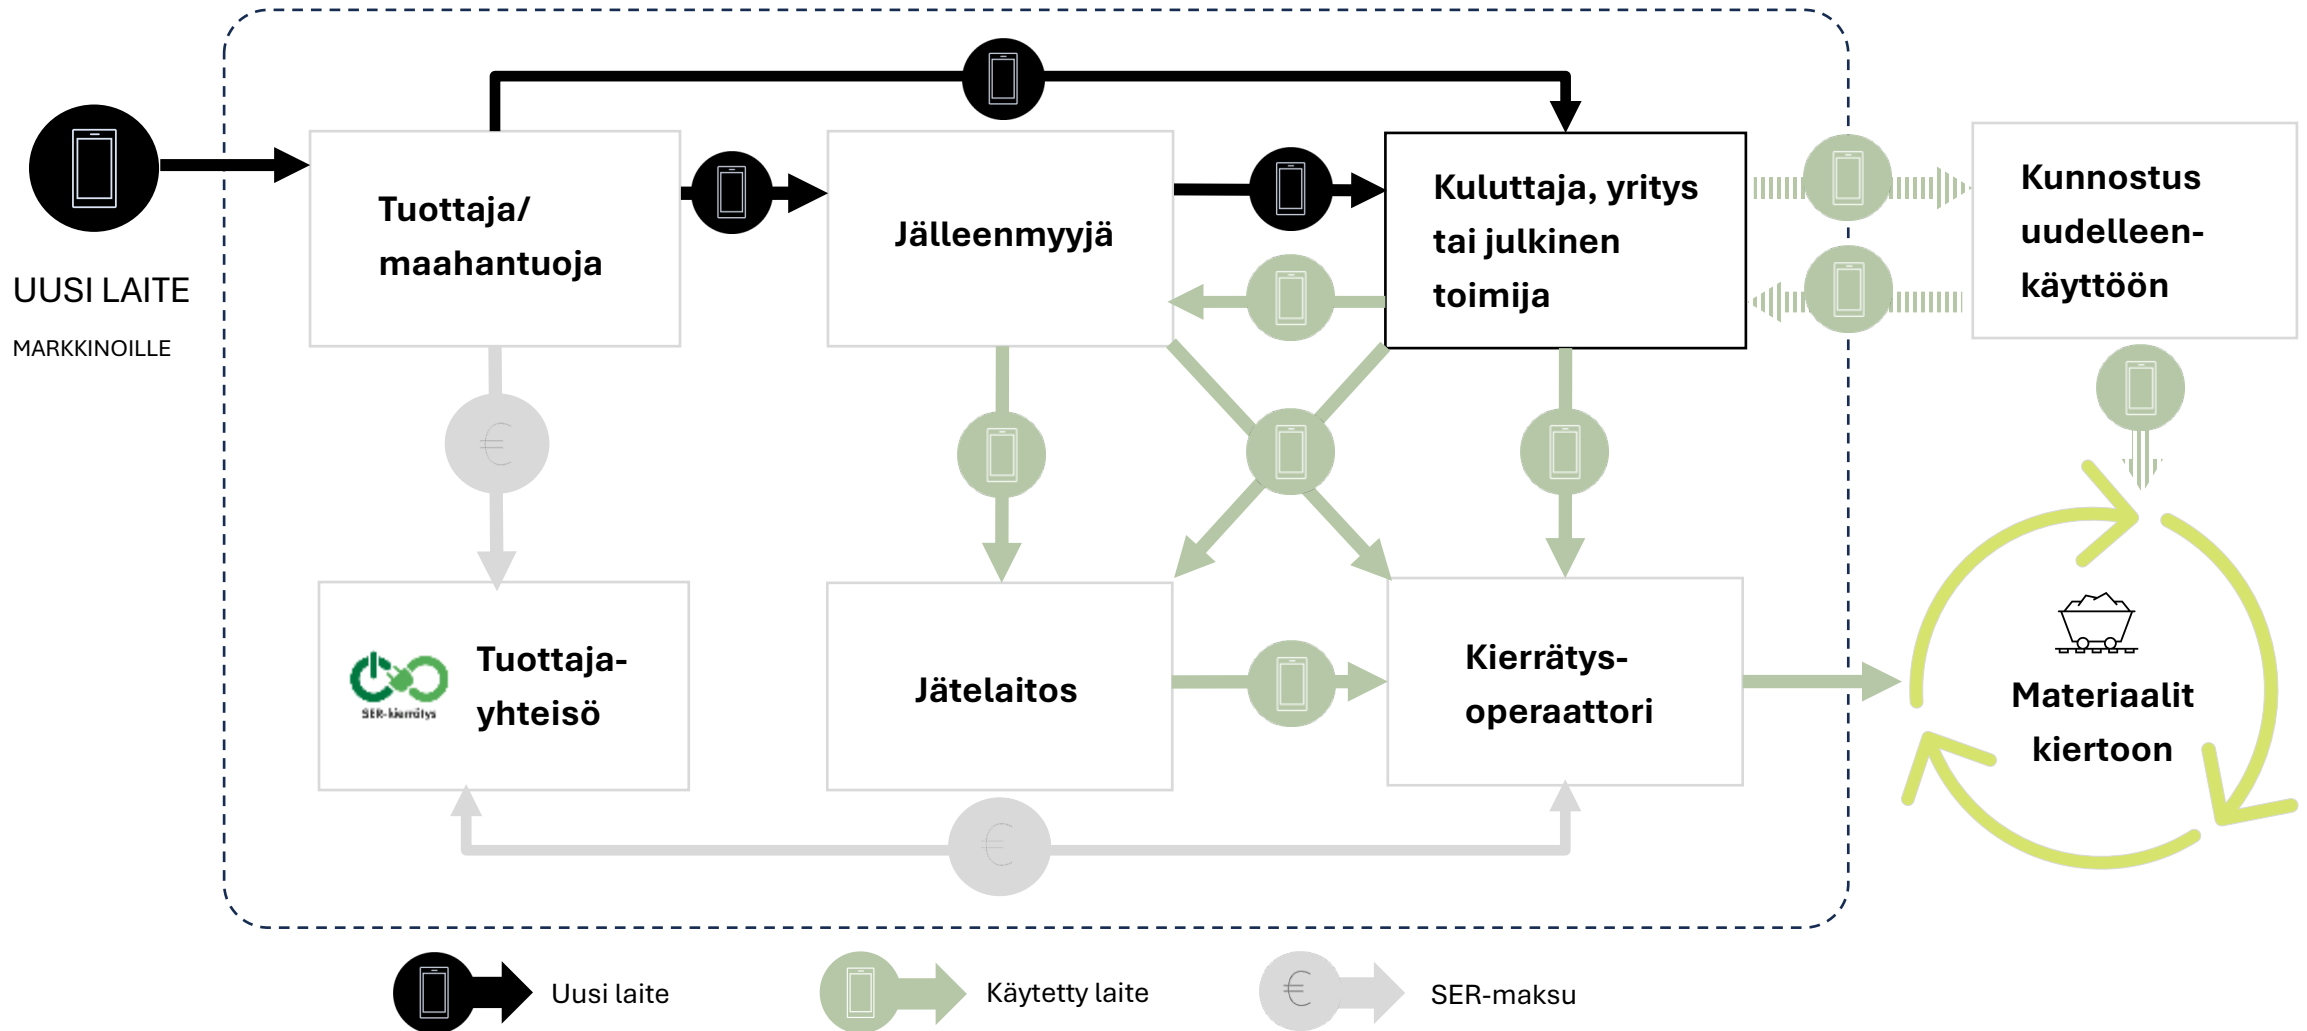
UUSI LAITE

MARKKINOILLE

Tuottaja/ maahantuoja

Jälleenmyyjä

Kuluttaja, yritys tai julkinen toimija

Kunnostus uudelleenkäyttöön

€

SER-kierrätys

Tuottajayhteisö

Jätelaitos

Kierrätysoperaattori

Materiaalit kiertoon

€

Uusi laite

Käytetty laite

€

SER-maksu